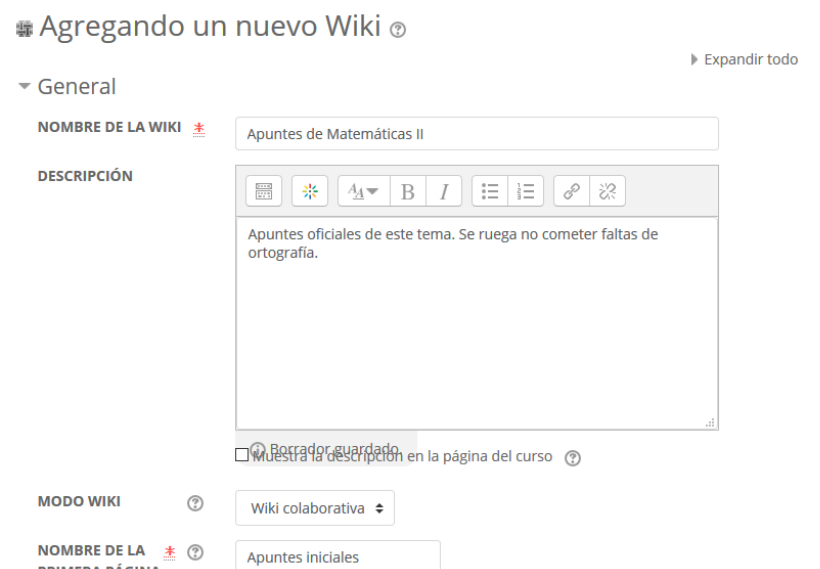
Agregando un nuevo Wiki

Expandir todo

General

NOMBRE DE LA WIKI

Apuntes de Matemáticas II

DESCRIPCIÓN

B I

Apuntes oficiales de este tema. Se ruega no cometer faltas de ortografía.

Borrador guardado

Muestra la descripción en la página del curso

MODO WIKI

Wiki colaborativa

NOMBRE DE LA PRIMERA PÁGINA

Apuntes iniciales